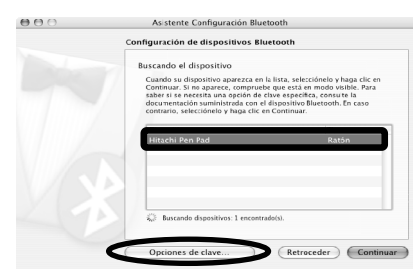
Asistente Configuración Bluetooth

Configuración de dispositivos Bluetooth

Buscando el dispositivo

Cuando su dispositivo aparezca en la lista, selecciónelo y haga clic en Continuar. Si no aparece, compruebe que está en modo visible. Para saber si se necesita una opción de clave específica, consulte la documentación suministrada con el dispositivo Bluetooth. En caso contrario, selecciónelo y haga clic en Continuar.

| | |
|---|---|
| Hitachi Pen Pad | Ratón |

Buscando dispositivos: 1 encontrado(s).

Opciones de clave...

Retroceder

Continuar